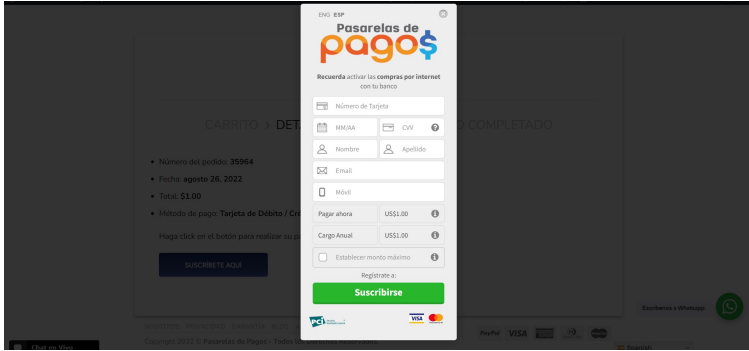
ENG ESP

Pasarelas de pago$

Recuerda activar las compras por internet con tu banco

Número de Tarjeta

MM/AA

CVV

Nombre

Apellido

Email

Móvil

Pagar ahora

US$1.00

Cargo Anual

US$1.00

Establecer monto máximo

Regístrate a:

Suscribirse

CARRITO > DET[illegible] COMPLETADO

Número del pedido: 35964

Fecha: agosto 26, 2022

Total: $1.00

Método de pago: Tarjeta de Débito / Cr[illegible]

Haga click en el botón para realizar su p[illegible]

SUSCRIBETE AQUÍ

Escríbenos a Whatsapp

Chat en Vivo

Copyright 2022 © Pasarelas de Pagos - Todos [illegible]

PayPal VISA

Español